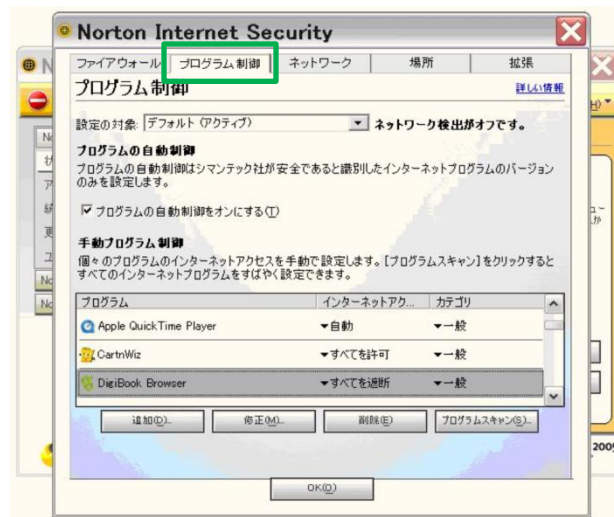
Norton Internet Security

ファイアウォール | プログラム制御 | ネットワーク | 場所 | 拡張

プログラム制御

詳しい情報

設定の対象: デフォルト (アクティブ) ネットワーク検出がオフです。

プログラムの自動制御

プログラムの自動制御はシマンテック社が安全であると識別したインターネットプログラムのバージョンのみを設定します。

☑ プログラムの自動制御をオンにする(T)

手動プログラム制御

個々のプログラムのインターネットアクセスを手動で設定します。[プログラムスキャン]をクリックするとすべてのインターネットプログラムをすばやく設定できます。

| プログラム | インターネットアク... | カテゴリ |
|---|---|---|
| Apple QuickTime Player | ▾自動 | ▾一般 |
| CartnWiz | ▾すべてを許可 | ▾一般 |
| DigiBook Browser | ▾すべてを遮断 | ▾一般 |

追加(D)... 修正(M)... 削除(E) プログラムスキャン(S)...

OK(O)